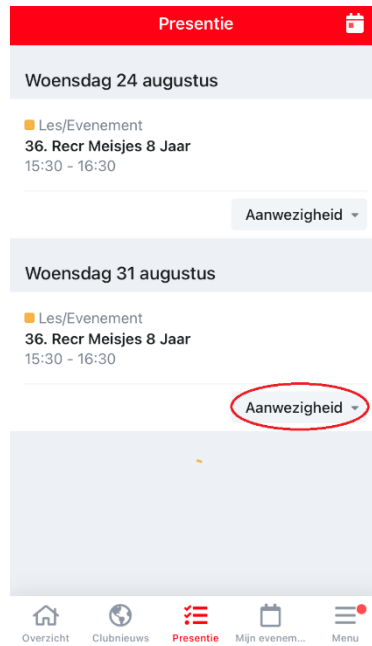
Presentie

Woensdag 24 augustus

Les/Evenement
36. Recr Meisjes 8 Jaar
15:30 - 16:30

Aanwezigheid

Woensdag 31 augustus

Les/Evenement
36. Recr Meisjes 8 Jaar
15:30 - 16:30

Aanwezigheid

Overzicht Clubnieuws Presentie Mijn evenem... Menu